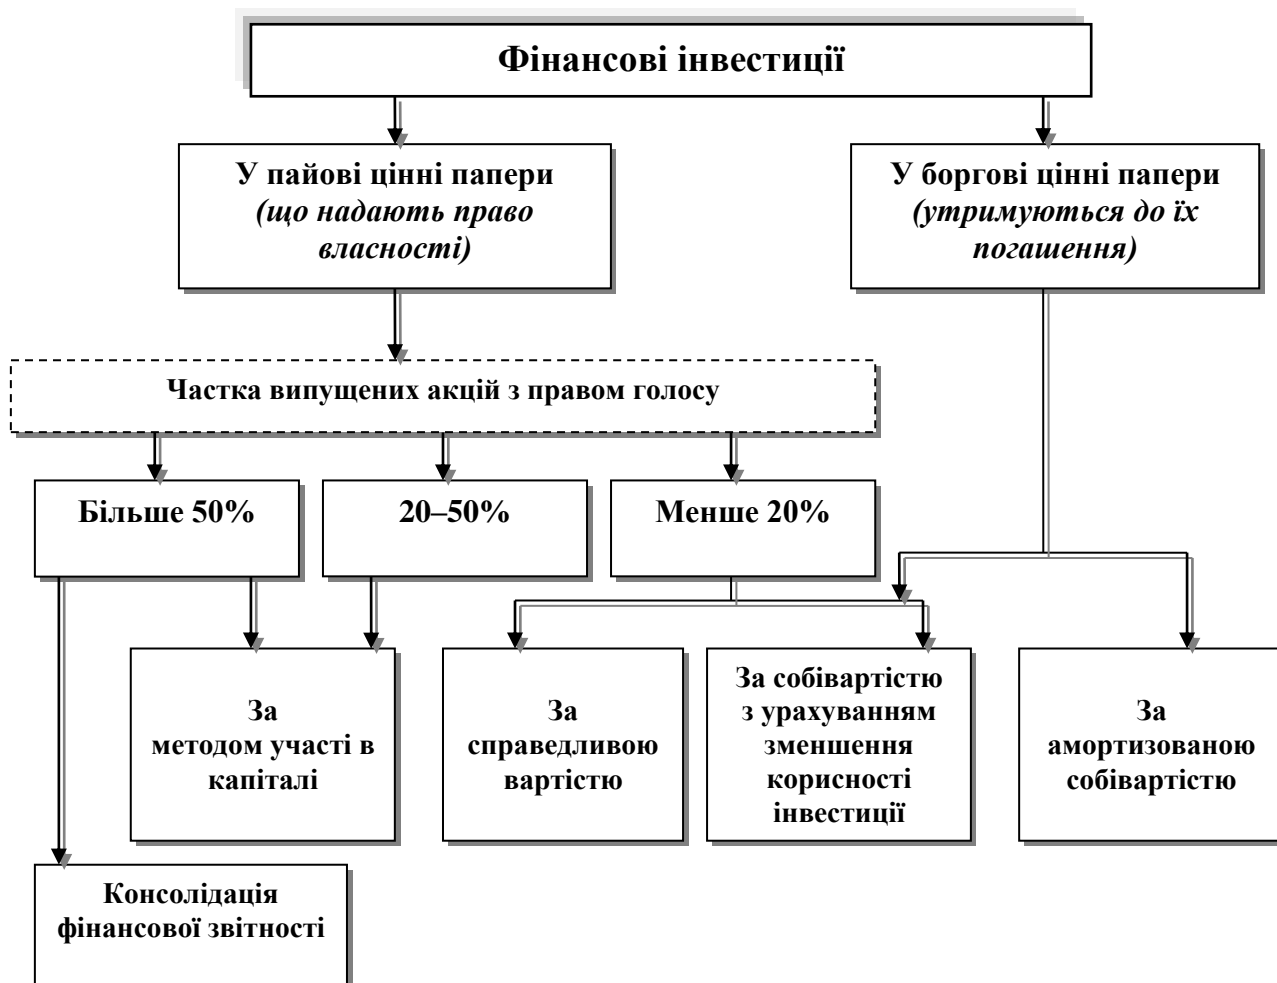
Фінансові інвестиції

У пайові цінні папери (що надають право власності)

У боргові цінні папери (утримуються до їх погашення)

Частка випущених акцій з правом голосу

Більше 50%

20–50%

Менше 20%

За методом участі в капіталі

За справедливою вартістю

За собівартістю з урахуванням зменшення корисності інвестиції

За амортизованою собівартістю

Консолідація фінансової звітності